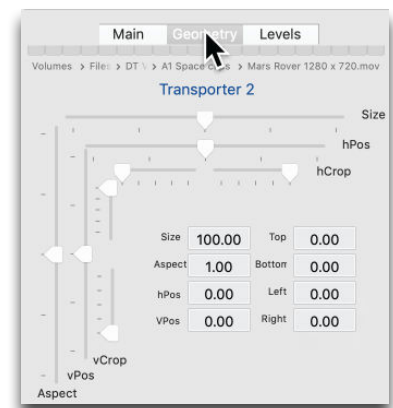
Main Geometry Levels

Volumes > Files > DT \ > A1 Space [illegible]s > Mars Rover 1280 x 720.mov

Transporter 2

Size

hPos

hCrop

| Size | 100.00 | Top | 0.00 |
|---|---|---|---|
| Aspect | 1.00 | Bottom | 0.00 |
| hPos | 0.00 | Left | 0.00 |
| VPos | 0.00 | Right | 0.00 |

vCrop

vPos

Aspect